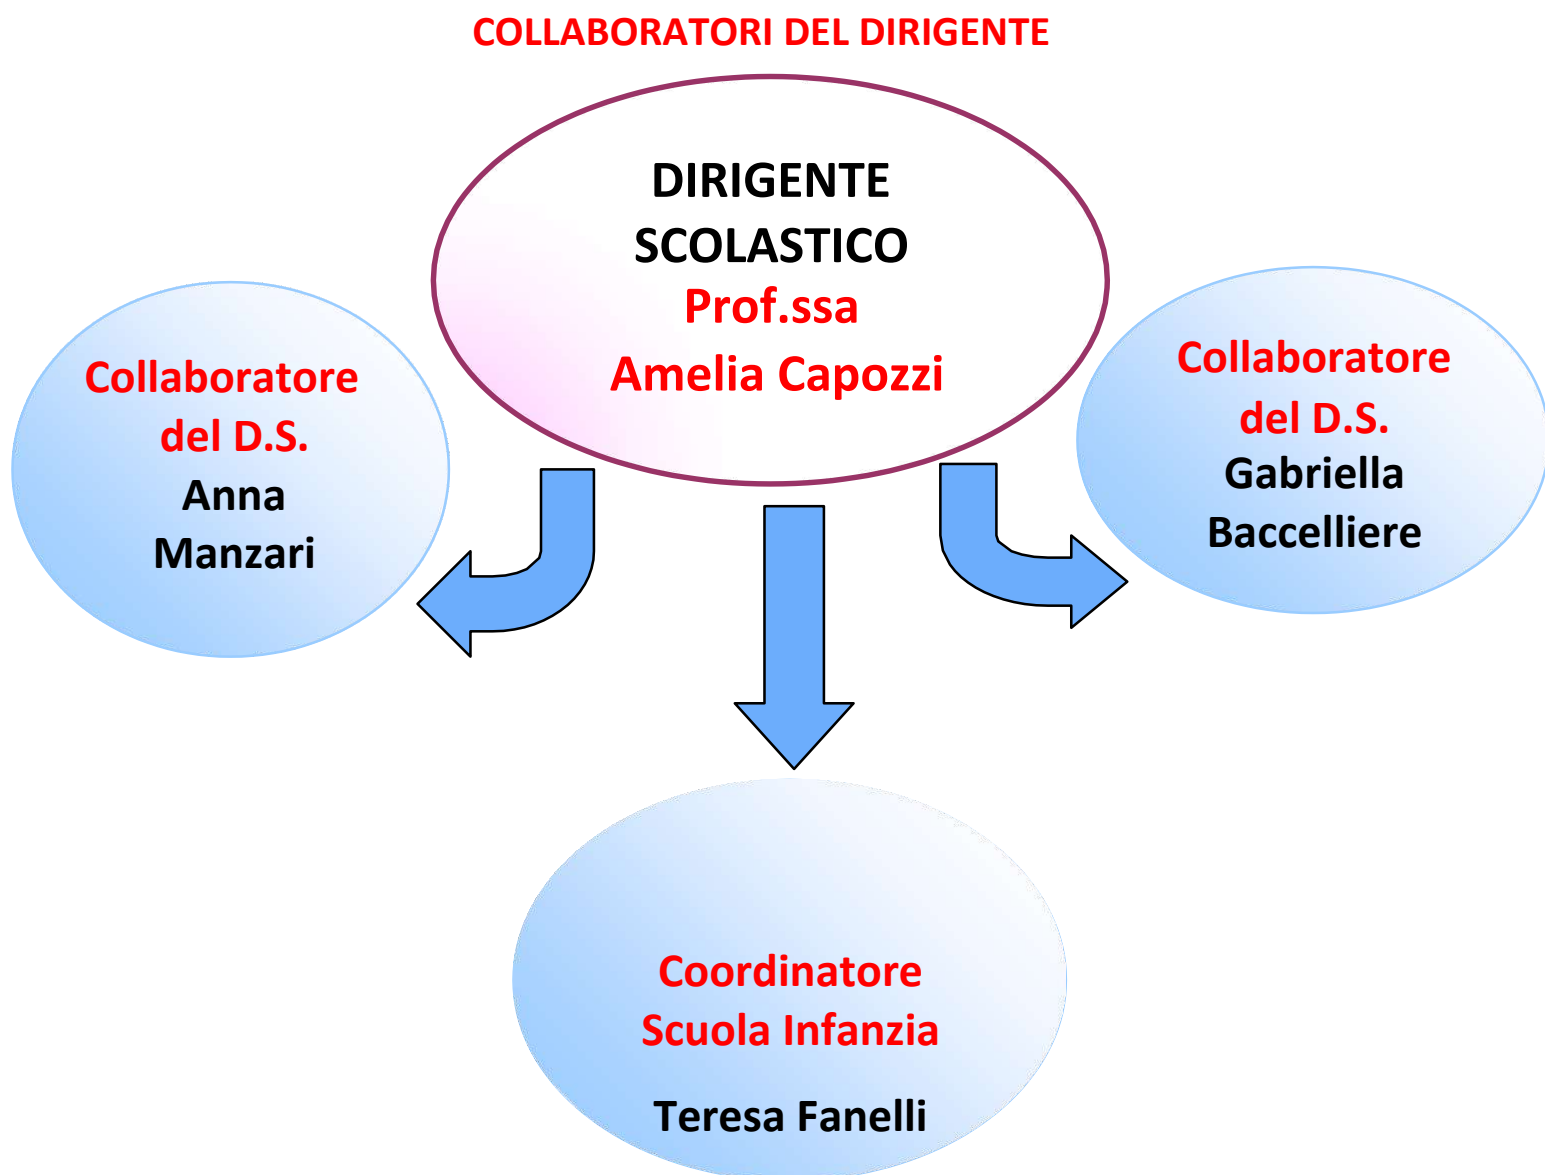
COLLABORATORI DEL DIRIGENTE

DIRIGENTE SCOLASTICO Prof.ssa Amelia Capozzi

Collaboratore del D.S. Anna Manzari

Collaboratore del D.S. Gabriella Baccelliere

Coordinatore Scuola Infanzia

Teresa Fanelli